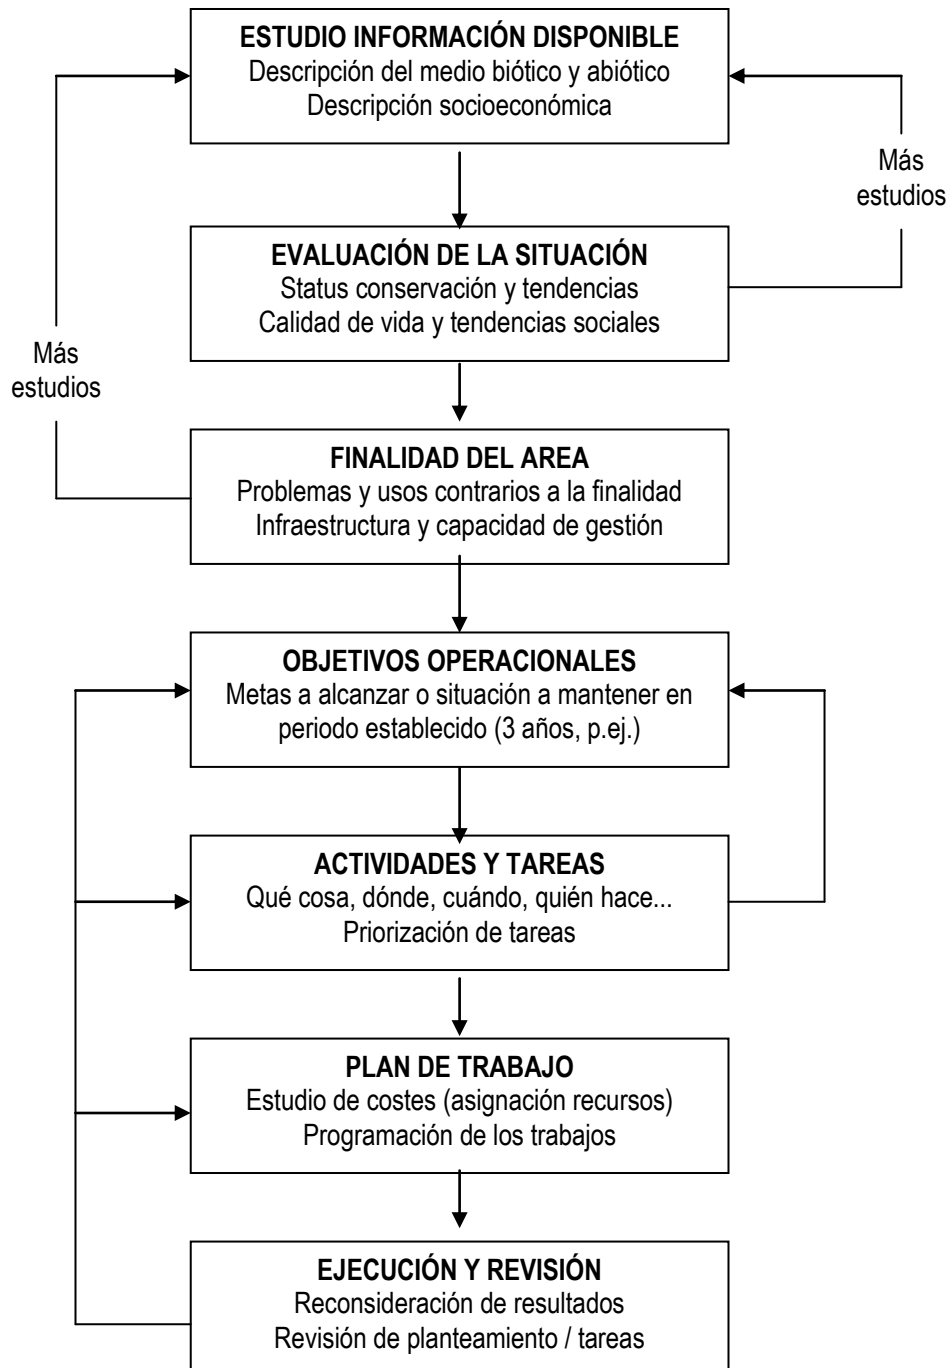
ESTUDIO INFORMACIÓN DISPONIBLE
Descripción del medio biótico y abiótico
Descripción socioeconómica

Más estudios

EVALUACIÓN DE LA SITUACIÓN
Status conservación y tendencias
Calidad de vida y tendencias sociales

Más estudios

FINALIDAD DEL AREA
Problemas y usos contrarios a la finalidad
Infraestructura y capacidad de gestión

OBJETIVOS OPERACIONALES
Metas a alcanzar o situación a mantener en periodo establecido (3 años, p.ej.)

ACTIVIDADES Y TAREAS
Qué cosa, dónde, cuándo, quién hace...
Priorización de tareas

PLAN DE TRABAJO
Estudio de costes (asignación recursos)
Programación de los trabajos

EJECUCIÓN Y REVISIÓN
Reconsideración de resultados
Revisión de planteamiento / tareas